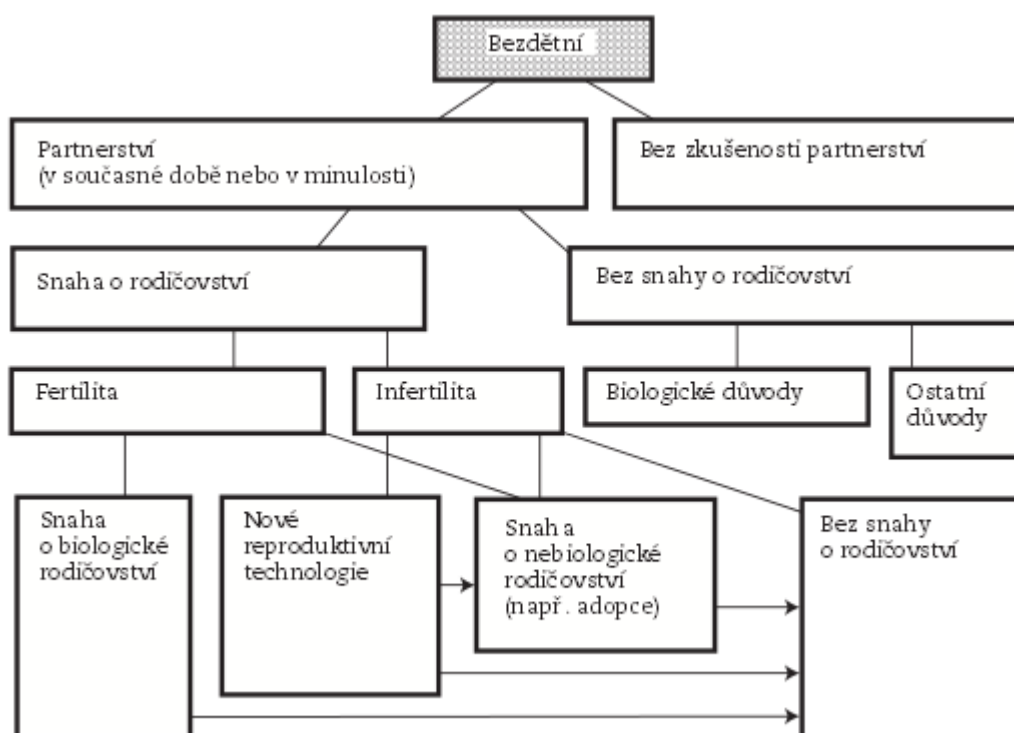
Bezdětní

Partnerství
(v současné době nebo v minulosti)

Bez zkušenosti partnerství

Snaha o rodičovství

Bez snahy o rodičovství

Fertilita

Infertilita

Biologické důvody

Ostatní důvody

Snaha o biologické rodičovství

Nové reproduktivní technologie

Snaha o nebiologické rodičovství (např. adopce)

Bez snahy o rodičovství